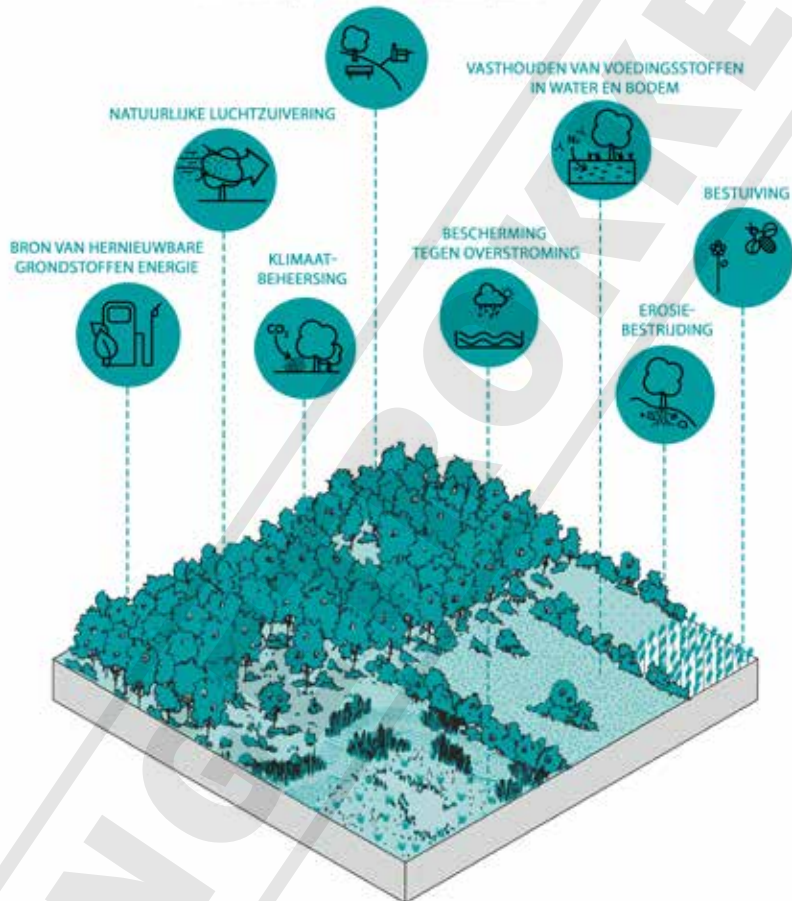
VASTHOUDEN VAN VOEDINGSSTOFFEN IN WATER EN BODEM

NATUURLIJKE LUCHTZUIVERING

BESTUIVING

BRON VAN HERNIEUWBARE GRONDSTOFFEN ENERGIE

KLIMAAT-BEHEERSING

BESCHERMING TEGEN OVERSTROMING

EROSIE-BESTRIJDING